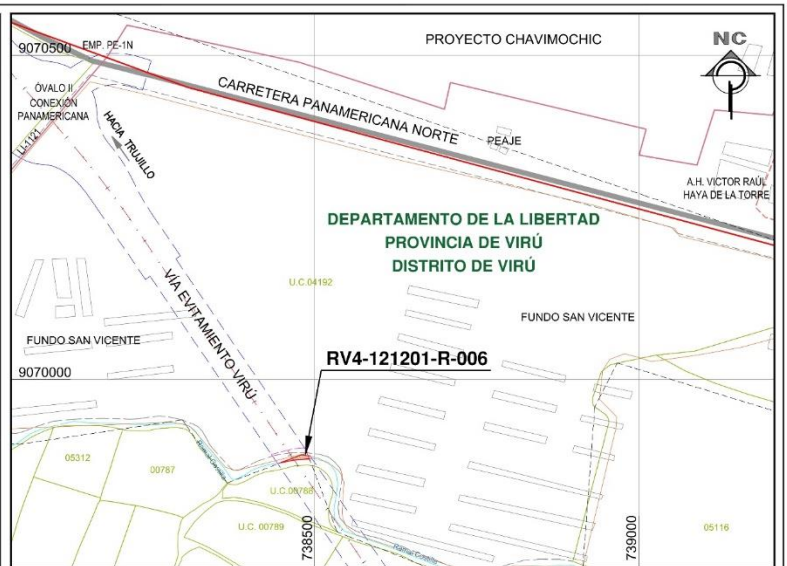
9070500 EMP. PE-1N

PROYECTO CHAVIMOCHIC

NC

ÓVALO II CONEXIÓN PANAMERICANA

LI-121

HACIA TRUJILLO

CARRETERA PANAMERICANA NORTE

PEAJE

A.H. VICTOR RAÚL HAYA DE LA TORRE

DEPARTAMENTO DE LA LIBERTAD
PROVINCIA DE VIRÚ
DISTRITO DE VIRÚ

U.C.04192

VÍA EVITAMIENTO VIRÚ

FUNDO SAN VICENTE

FUNDO SAN VICENTE

RV4-121201-R-006

9070000

05312

00787

U.C.00788

U.C. 00789

738500

Ramal Costillo

739000

05116